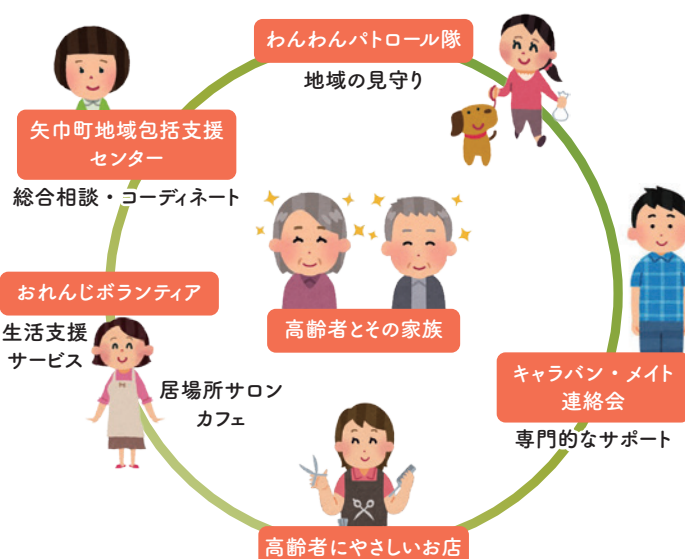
わんわんパトロール隊

地域の見守り

矢巾町地域包括支援センター

総合相談・コーディネート

おれんじボランティア

生活支援サービス

居場所サロンカフェ

高齢者とその家族

キャラバン・メイト連絡会

専門的なサポート

高齢者にやさしいお店